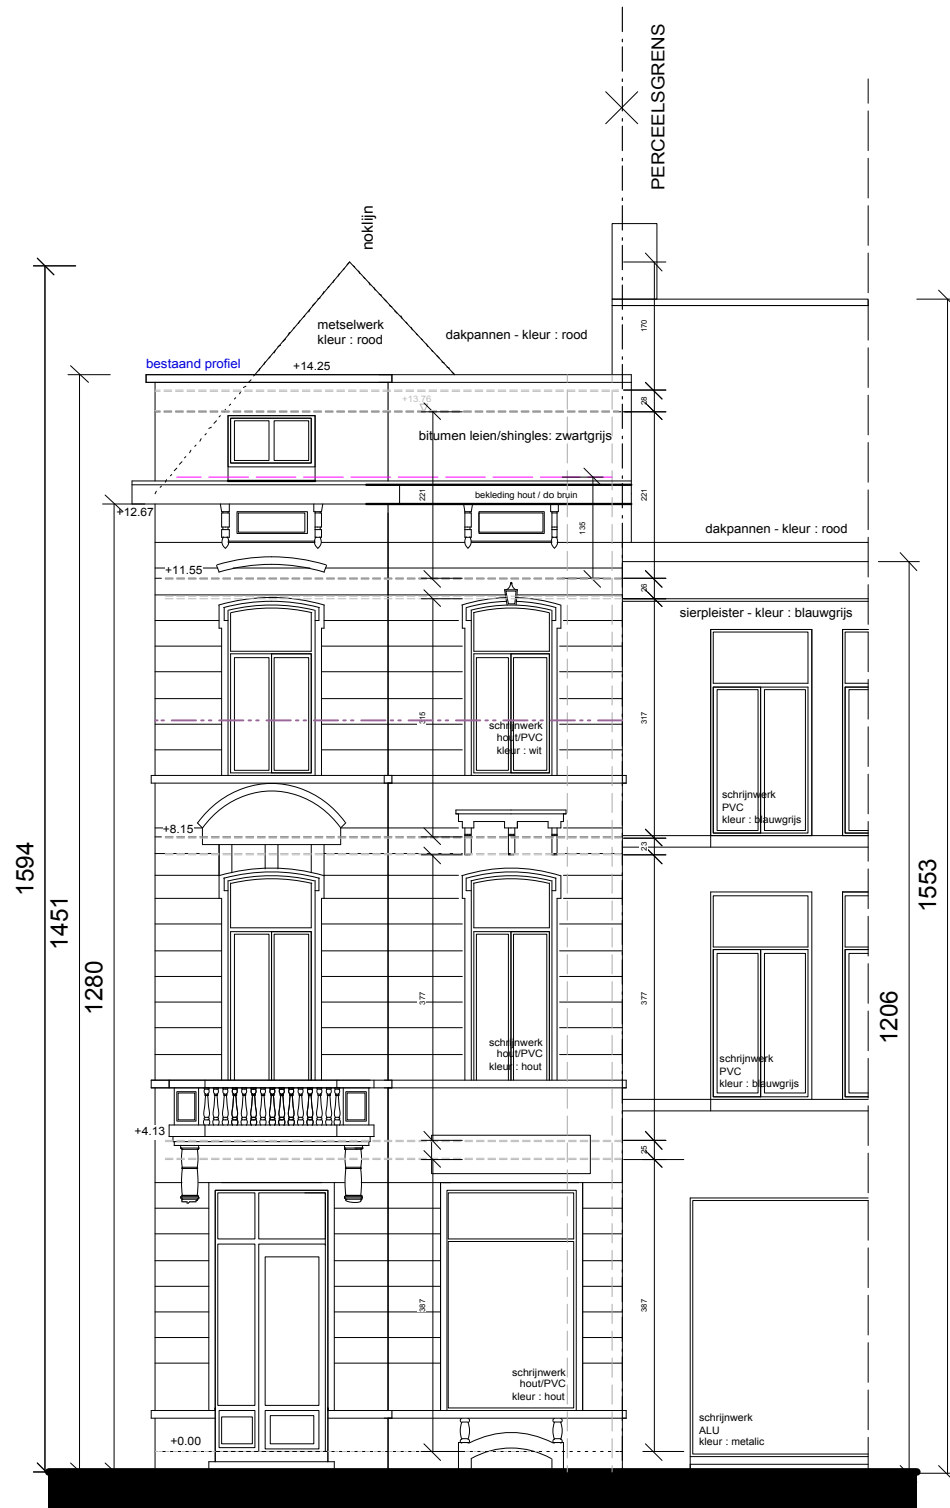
PERCEELSGRENS

noklijn

metselwerk
kleur : rood

dakpannen - kleur : rood

170

bestaand profiel

+14.25

+13.76

28

bitumen leien/shingles: zwartgrijs

221

bekleding hout / do bruin

221

+12.67

135

dakpannen - kleur : rood

+11.55

26

sierpleister - kleur : blauwgrijs

315

schrijnwerk
hout/PVC
kleur : wit

317

schrijnwerk
PVC
kleur : blauwgrijs

+8.15

23

1594

1451

1280

1553

1206

377

schrijnwerk
hout/PVC
kleur : hout

377

schrijnwerk
PVC
kleur : blauwgrijs

+4.13

25

387

387

schrijnwerk
hout/PVC
kleur : hout

schrijnwerk
ALU
kleur : metalic

+0.00